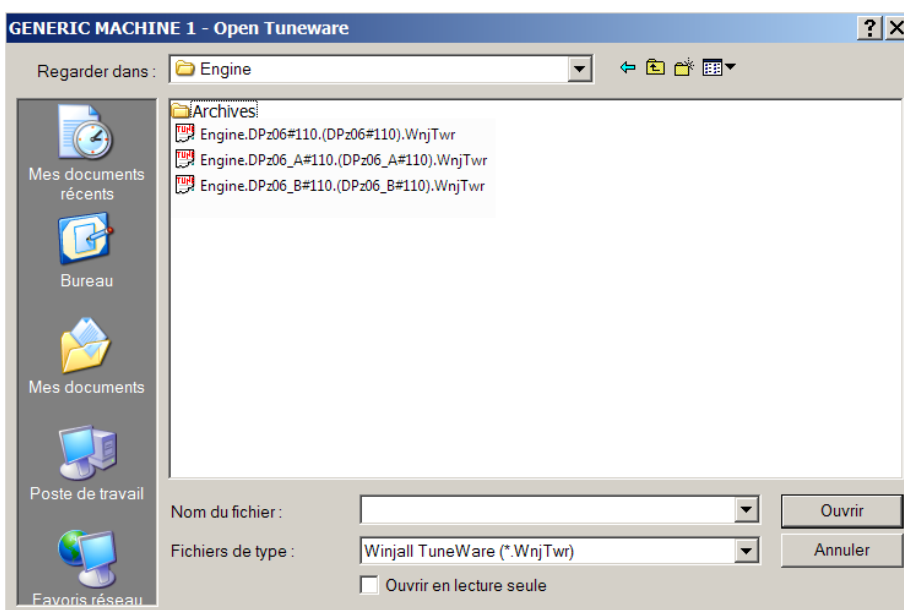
GENERIC MACHINE 1 - Open Tuneware

?
X

Regarder dans :
Engine

Mes documents récents

Bureau

Mes documents

Poste de travail

Favoris réseau

Archives
Engine.DPz06#110.(DPz06#110).WnjTwr
Engine.DPz06_A#110.(DPz06_A#110).WnjTwr
Engine.DPz06_B#110.(DPz06_B#110).WnjTwr

Nom du fichier :
Fichiers de type :
Winjall TuneWare (*.WnjTwr)
Ouvrir en lecture seule

Ouvrir
Annuler